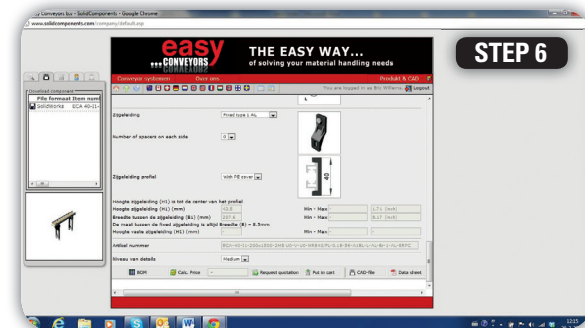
Conveyors bv - SolidComponents - Google Chrome
www.solidcomponents.com/company/default.asp

easy CONVEYORS

THE EASY WAY...
of solving your material handling needs

STEP 6

Conveyor systemen
Over ons
Produkt & CAD

You are logged in as Bric Williams
Logout

Download component
File formaat
Item numm
Solidworks
ECA 40-11-

Zijgeleiding
Fixed type L AL

Number of spacers on each side
0

Zijgeleiding profiel
With PE saver

40

Hoogte zijgeleiding (H1) is tot de center van het profiel
Hoogte zijgeleiding (H1) (mm)
43.0
Min - Max
1.71 (inch)
Breedte tussen de zijgeleiding (B1) (mm)
207.4
Min - Max
8.17 (inch)
De maat tussen de fixed zijgeleiding is altijd Breedte (B) + 8.5mm
Hoogte vaste zijgeleiding (H1) (mm)
Min - Max

Artikel nummer
ECA-40-11-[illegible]

Niveau van details
Medium

BOM
Calc. Price
Request quotation
Put in cart
CAD-file
Data sheet

12:15